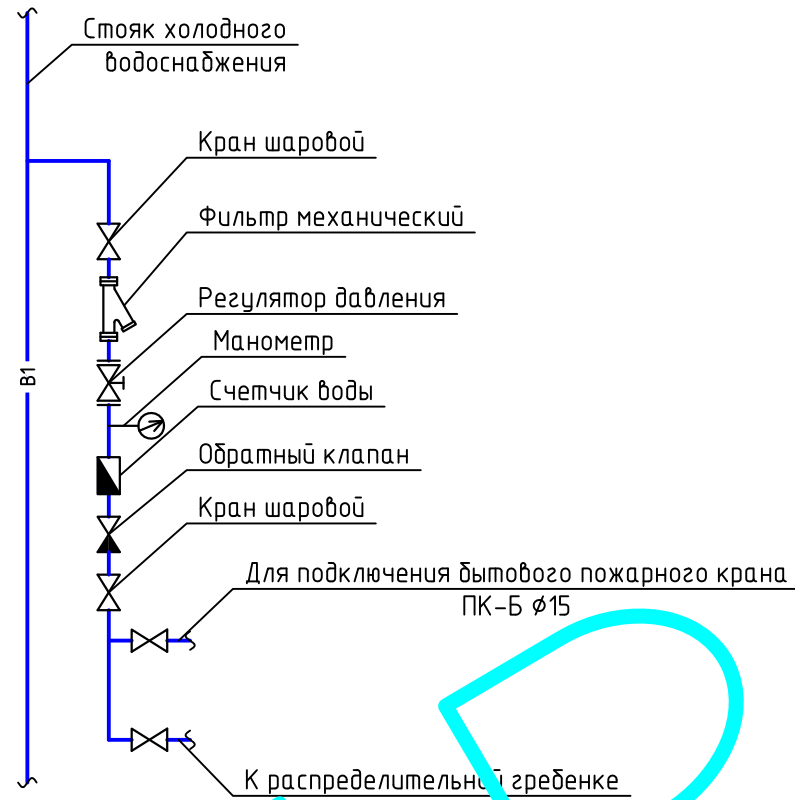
Стояк холодного водоснабжения

Кран шаровой

Фильтр механический

Регулятор давления

Манометр

Счетчик воды

Обратный клапан

Кран шаровой

В1

Для подключения бытового пожарного крана ПК-Б ø15

К распределительной гребенке